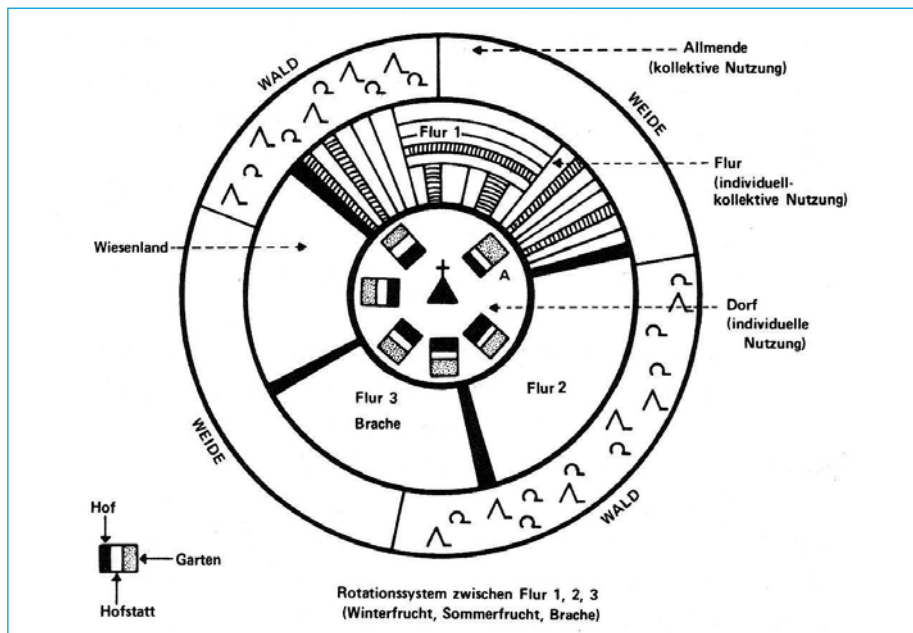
WALD

Allmende (kollektive Nutzung)

WEIDE

Flur 1

Flur (individuell-kollektive Nutzung)

Wiesenland

A

Dorf (individuelle Nutzung)

Flur 3

Brache

Flur 2

WEIDE

WALD

Hof

Garten

Hofstatt

Rotationssystem zwischen Flur 1, 2, 3 (Winterfrucht, Sommerfrucht, Brache)